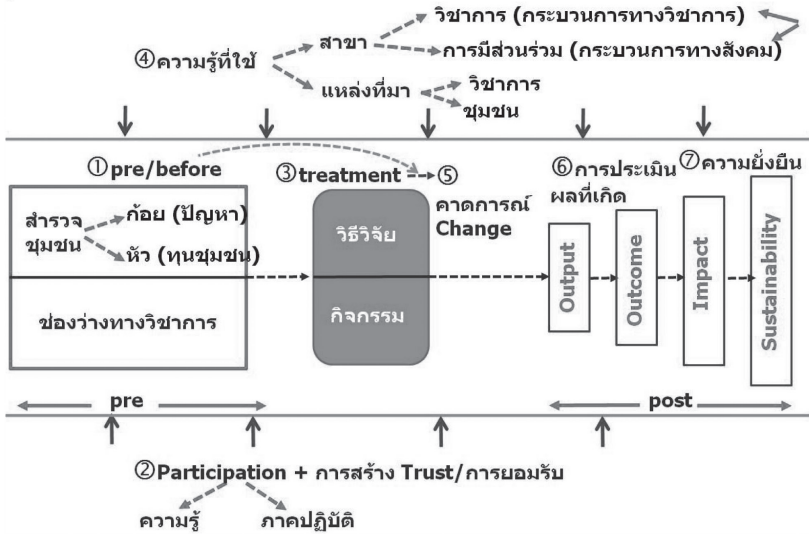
④ความรู้ที่ใช้ สาขา วิชาการ (กระบวนการทางวิชาการ)
การมีส่วนร่วม (กระบวนการทางสังคม)
แหล่งที่มา วิชาการ
ชุมชน

①pre/before

สำรวจชุมชน ก้อย (ปัญหา)
หัว (ทุนชุมชน)

ช่องว่างทางวิชาการ

③treatment ⑤ คาดการณ์ Change

วิธีวิจัย

กิจกรรม

⑥การประเมินผลที่เกิด

⑦ความยั่งยืน

Output

Outcome

Impact

Sustainability

pre

post

②Participation + การสร้าง Trust/การยอมรับ

ความรู้ ภาคปฏิบัติ